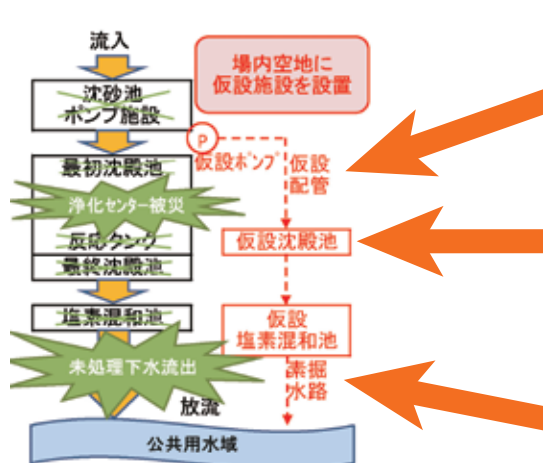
流入

沈砂池
ポンプ施設

最初沈殿池

浄化センター被災

反応タンク

最終沈殿池

塩素混和池

未処理下水流出

放流

公共用水域

場内空地に
仮設施設を設置

P

仮設ポンプ

仮設
配管

仮設沈殿池

仮設
塩素混和池

素掘
水路